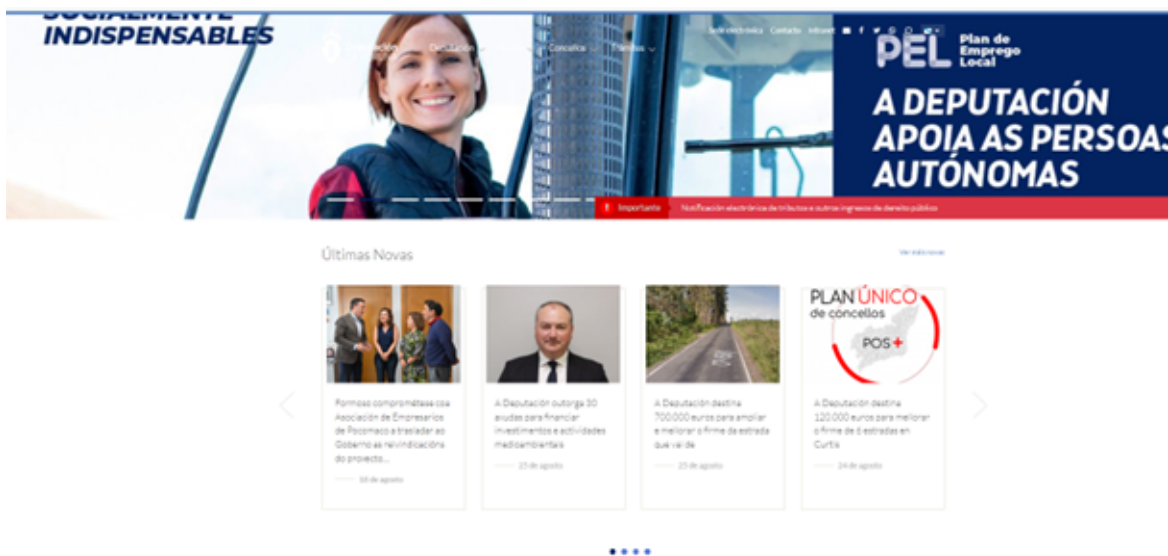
SOCIALMENTE
INDISPENSABLES

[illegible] Deputación Concellos Trámites

Sede electrónica Contacto Intranet

PEL Plan de Emprego Local

A DEPUTACIÓN APOIA AS PERSOAS AUTÓNOMAS

! Importante Notificación electrónica de tributos e outros ingresos de dereito público

Últimas Novas

Ver máis novas

Formoso comprométese coa Asociación de Empresarios de Pocomaco a trasladar ao Goberno as reivindicacións do proxecto...

19 de agosto

A Deputación outorga 30 axudas para financiar investimentos e actividades medioambientais

25 de agosto

A Deputación destina 700.000 euros para ampliar e mellorar o firme da estrada que vai de

25 de agosto

PLAN ÚNICO de concellos POS+

A Deputación destina 120.000 euros para mellorar o firme de 6 estradas en Curtis

24 de agosto